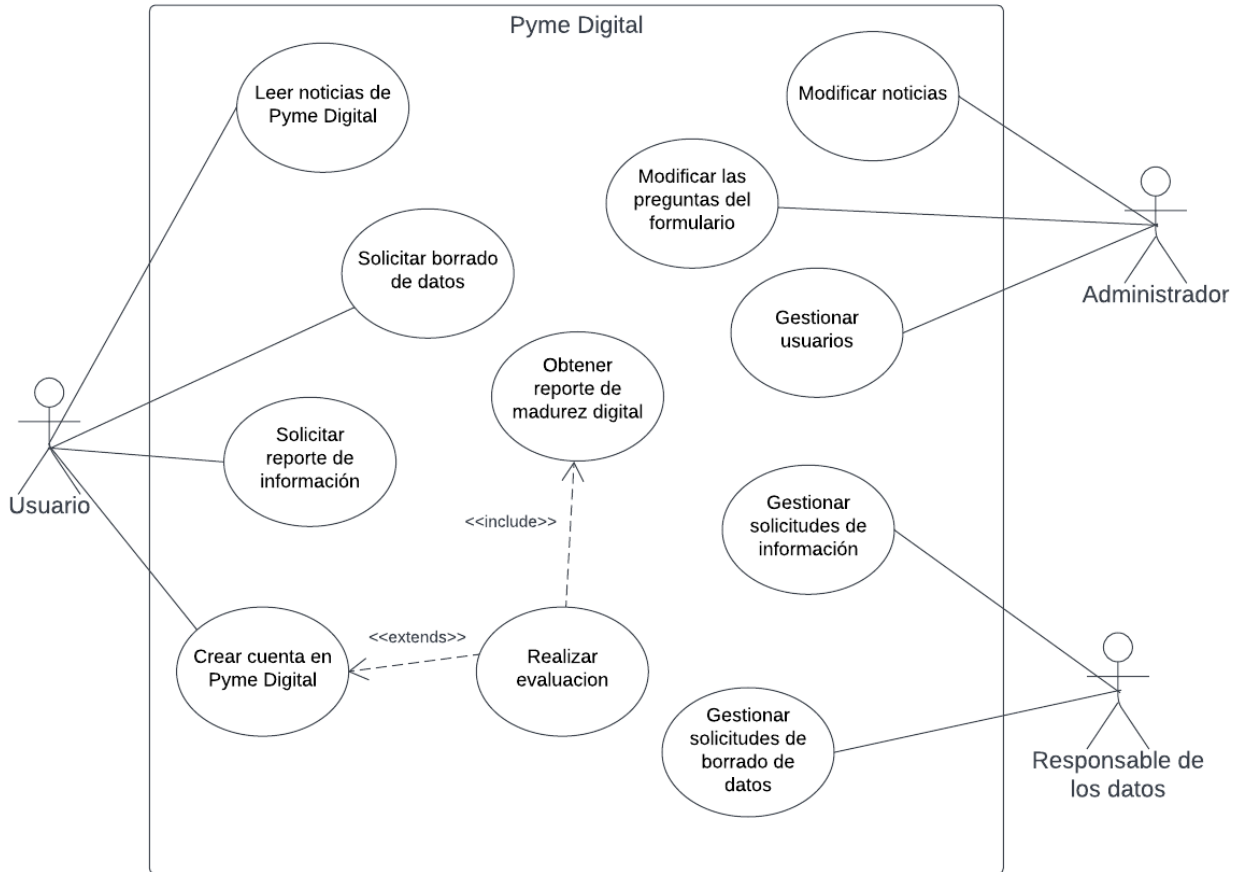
Pyme Digital

Leer noticias de Pyme Digital

Modificar noticias

Modificar las preguntas del formulario

Solicitar borrado de datos

Administrador

Gestionar usuarios

Obtener reporte de madurez digital

Usuario

Solicitar reporte de información

Gestionar solicitudes de información

<<include>>

<<extends>>

Crear cuenta en Pyme Digital

Realizar evaluacion

Gestionar solicitudes de borrado de datos

Responsable de los datos